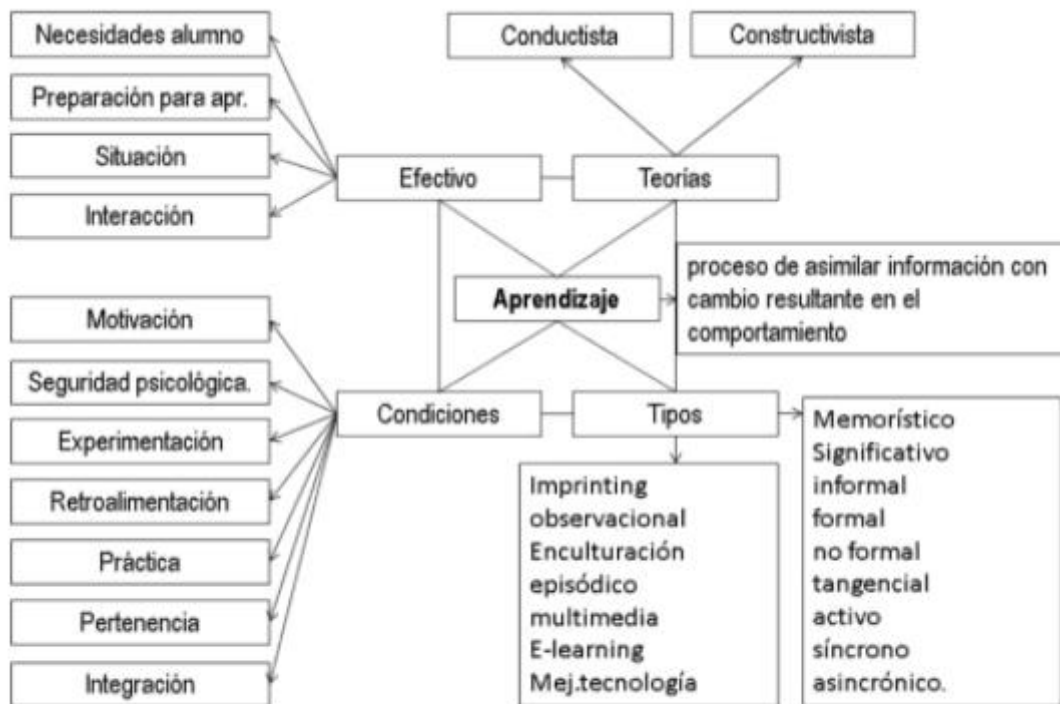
Necesidades alumno

Preparación para apr.

Situación

Interacción

Conductista

Constructivista

Efectivo

Teorías

Aprendizaje

proceso de asimilar información con cambio resultante en el comportamiento

Motivación

Seguridad psicológica.

Experimentación

Retroalimentación

Práctica

Pertenencia

Integración

Condiciones

Tipos

Memorístico
Significativo
informal
formal
no formal
tangencial
activo
síncrono
asincrónico.

Imprinting
observacional
Enculturación
episódico
multimedia
E-learning
Mej.tecnología